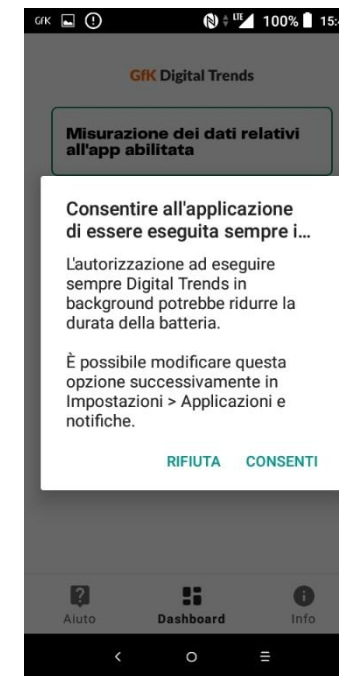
GfK 100% 15:

GfK Digital Trends

Misurazione dei dati relativi all'app abilitata

Consentire all'applicazione di essere eseguita sempre i...

L'autorizzazione ad eseguire sempre Digital Trends in background potrebbe ridurre la durata della batteria.

È possibile modificare questa opzione successivamente in Impostazioni > Applicazioni e notifiche.

RIFIUTA CONSENTI

Aiuto Dashboard Info